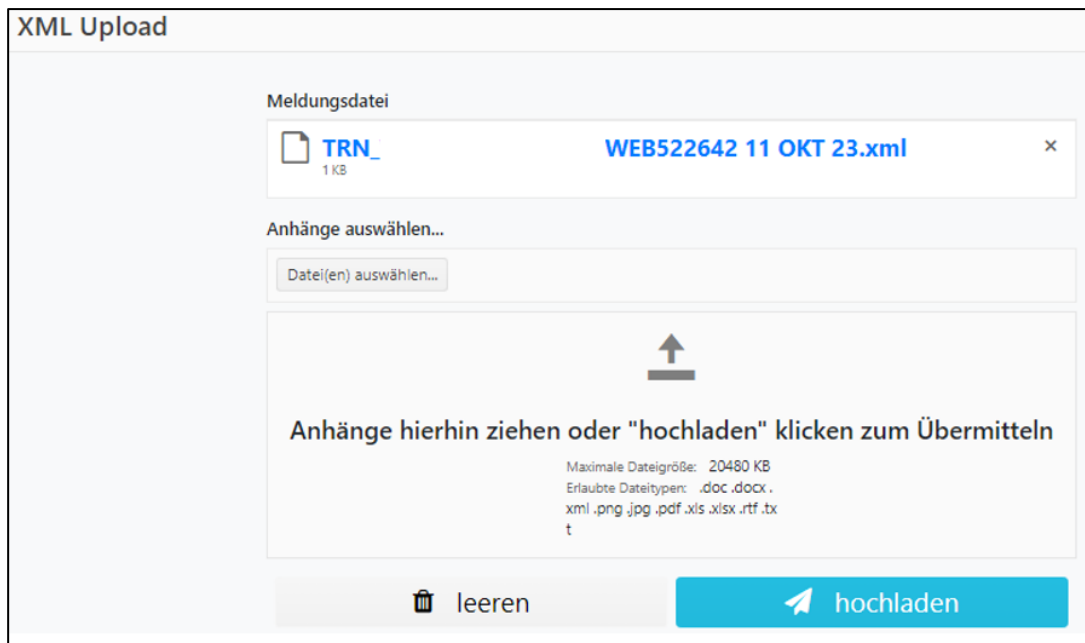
XML Upload

Meldungsdatei

TRN_ WEB522642 11 OKT 23.xml
1 KB
×

Anhänge auswählen...

Datei(en) auswählen...

Anhänge hierhin ziehen oder "hochladen" klicken zum Übermitteln

Maximale Dateigröße: 20480 KB
Erlaubte Dateitypen: .doc .docx .xml .png .jpg .pdf .xls .xlsx .rtf .txt

leeren

hochladen